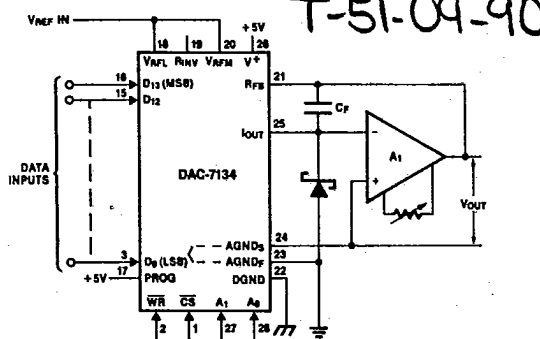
T-51-09-90

$V_{REF}$ IN

+5V

18 19 20 28

$V_{RFL}$ $R_{INV}$ $V_{RFM}$ $V^+$

16 $D_{13}$ (MSB)

15 $D_{12}$

DATA INPUTS

DAC-7134

3 $D_0$ (LSB)

17 PROG

+5V

21 $R_{FB}$

25 $I_{OUT}$

24 $AGND_S$

23 $AGND_F$

22 DGND

$\overline{WR}$ $\overline{CS}$ $A_1$ $A_0$

2 1 27 26

$C_F$

$A_1$

$V_{OUT}$